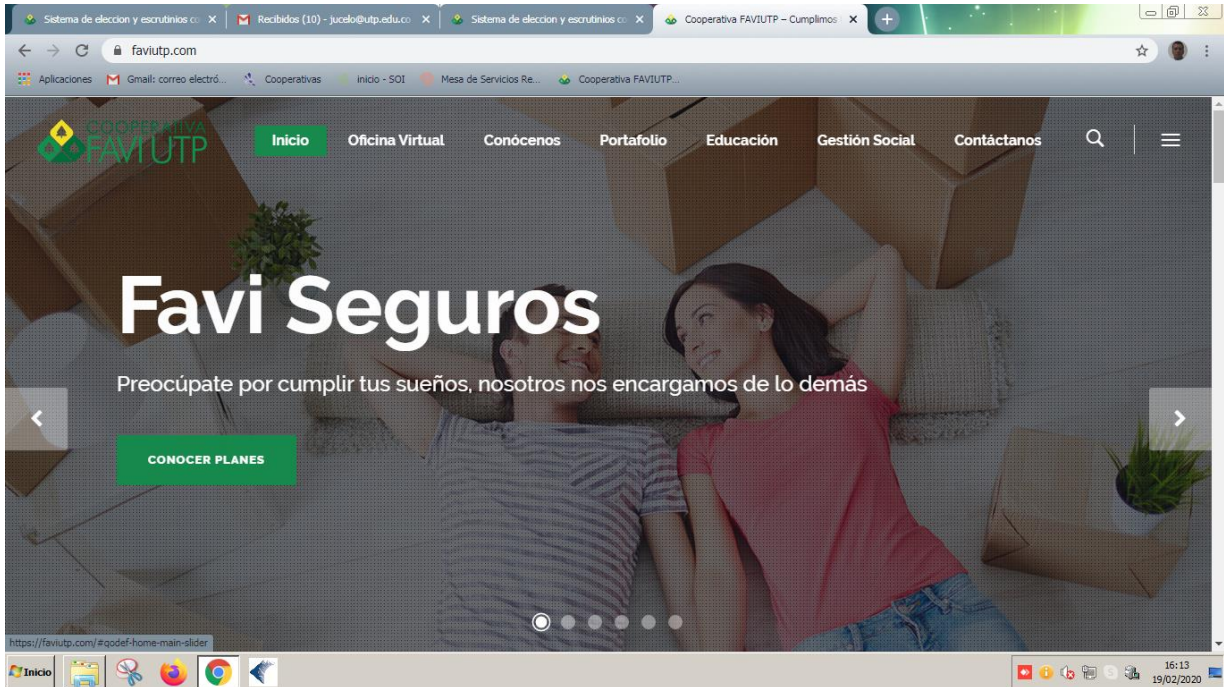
Sistema de eleccion y escrutinios co X | Recibidos (10) - jucelo@utp.edu.co X | Sistema de eleccion y escrutinios co X | Cooperativa FAVIUTP – Cumplimos X

faviutp.com

Aplicaciones | Gmail: correo electró... | Cooperativas | inicio - SOI | Mesa de Servicios Re... | Cooperativa FAVIUTP...

COOPERATIVA FAVI UTP

Inicio | Oficina Virtual | Conócenos | Portafolio | Educación | Gestión Social | Contáctanos

Favi Seguros

Preocúpate por cumplir tus sueños, nosotros nos encargamos de lo demás

CONOCER PLANES

https://faviutp.com/#qodef-home-main-slider

Inicio

16:13
19/02/2020